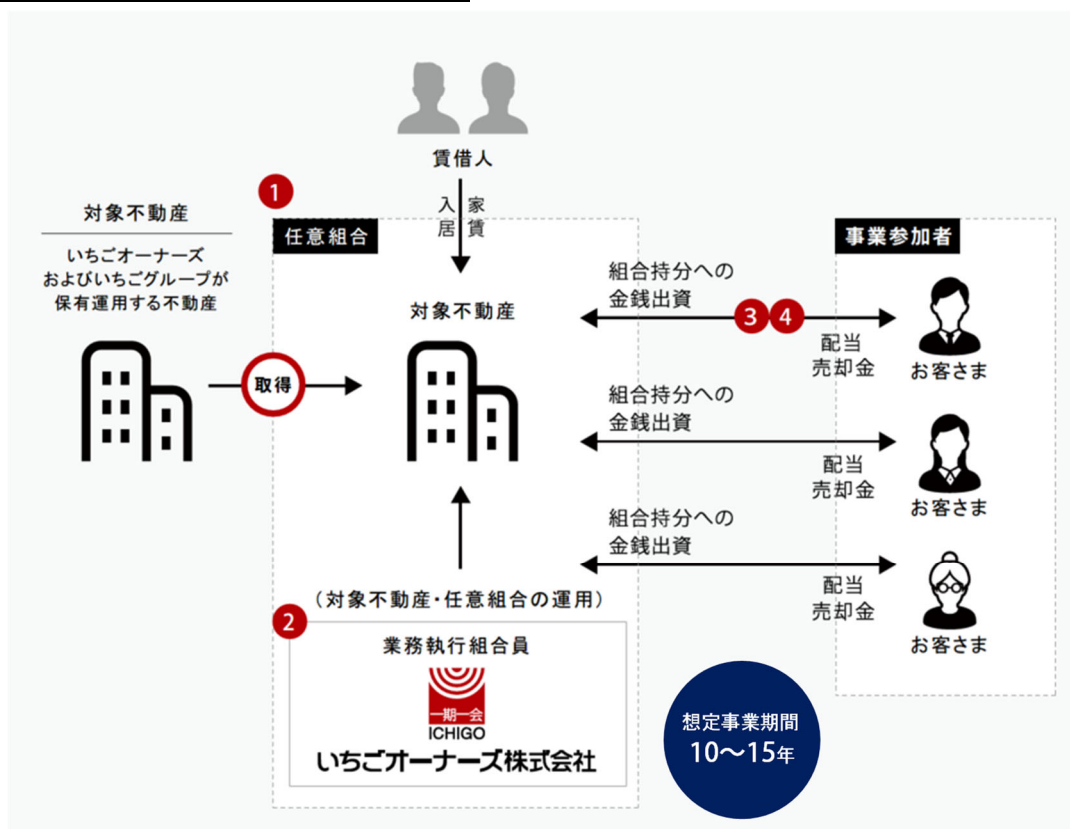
賃借人

入居

家賃

1

任意組合

対象不動産

いちごオーナーズおよびいちごグループが保有運用する不動産

取得

対象不動産

事業参加者

組合持分への金銭出資

3 4

配当売却金

お客さま

組合持分への金銭出資

配当売却金

お客さま

組合持分への金銭出資

配当売却金

お客さま

（対象不動産・任意組合の運用）

2

業務執行組合員

一期一会

ICHIGO

いちごオーナーズ株式会社

想定事業期間 10〜15年